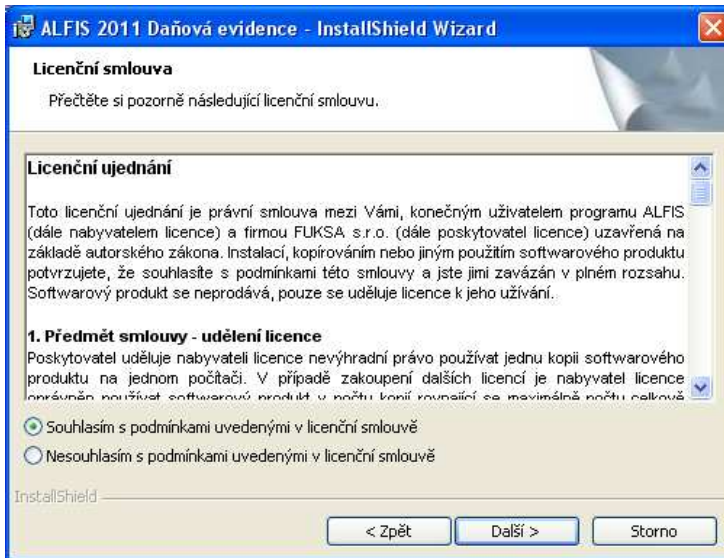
ALFIS 2011 Daňová evidence - InstallShield Wizard

Licenční smlouva

Přečtěte si pozorně následující licenční smlouvu.

Licenční ujednání

Toto licenční ujednání je právní smlouva mezi Vámi, konečným uživatelem programu ALFIS (dále nabyvatelem licence) a firmou FUKSA s.r.o. (dále poskytovatel licence) uzavřená na základě autorského zákona. Instalací, kopírováním nebo jiným použitím softwarového produktu potvrzujete, že souhlasíte s podmínkami této smlouvy a jste jimi zavázán v plném rozsahu. Softwarový produkt se neprodává, pouze se uděluje licence k jeho užívání.

1. Předmět smlouvy - udělení licence
Poskytovatel uděluje nabyvateli licence nevýhradní právo používat jednu kopii softwarového produktu na jednom počítači. V případě zakoupení dalších licencí je nabyvatel licence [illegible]

Souhlasím s podmínkami uvedenými v licenční smlouvě

Nesouhlasím s podmínkami uvedenými v licenční smlouvě

InstallShield

< Zpět

Další >

Storno